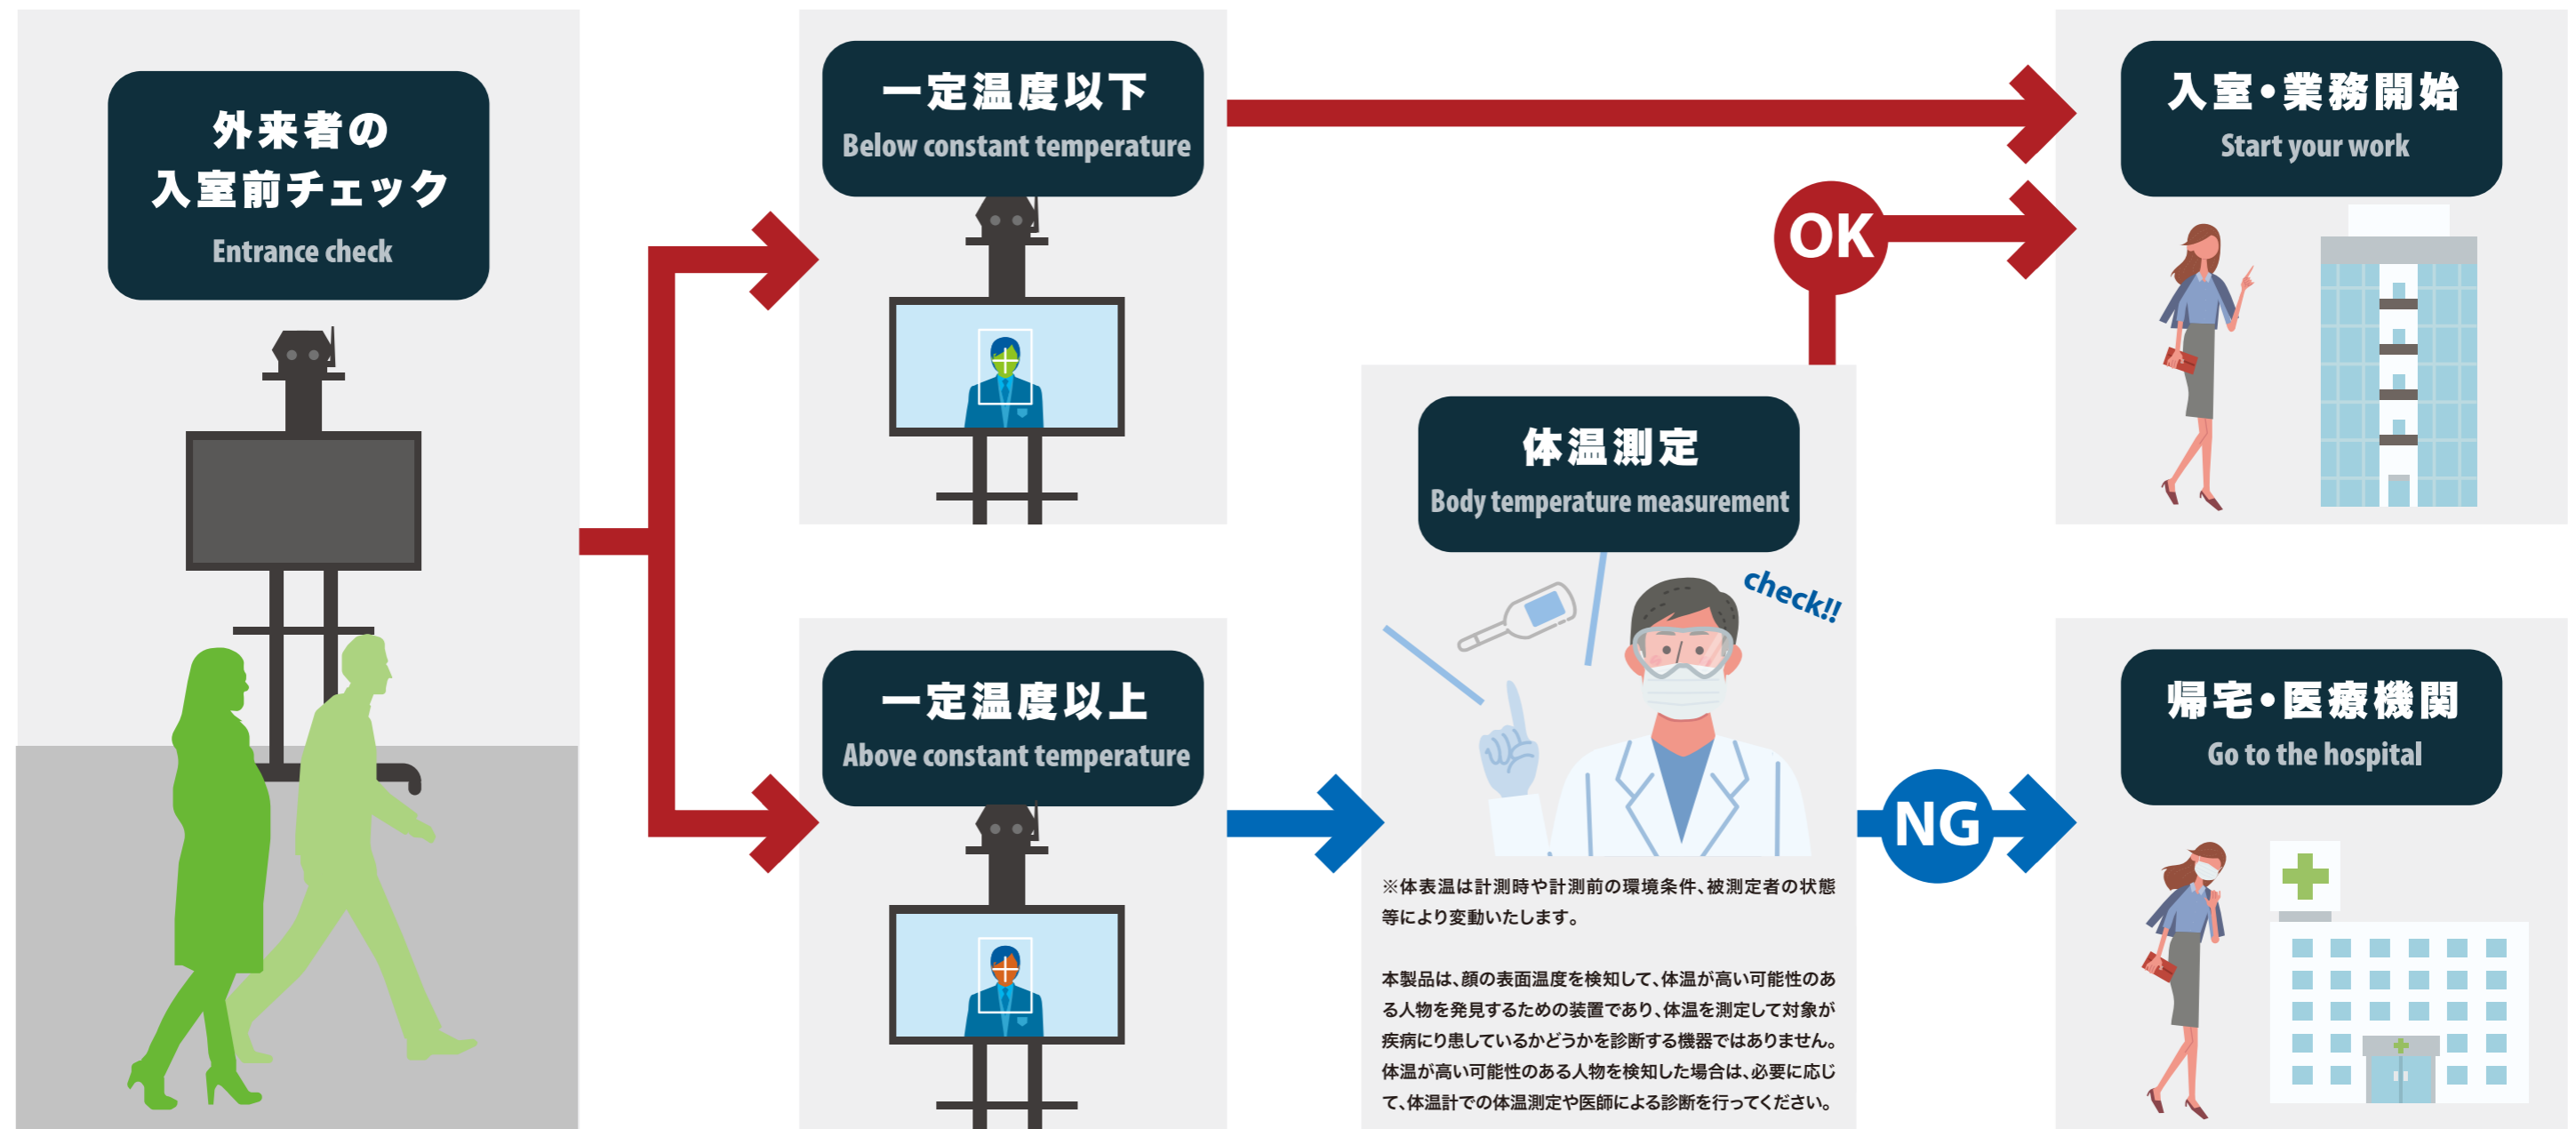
外来者の
入室前チェック
Entrance check

一定温度以下
Below constant temperature

入室・業務開始
Start your work

OK

体温測定
Body temperature measurement

check!!

一定温度以上
Above constant temperature

NG

帰宅・医療機関
Go to the hospital

※体表温は計測時や計測前の環境条件、被測定者の状態等により変動いたします。

本製品は、顔の表面温度を検知して、体温が高い可能性のある人物を発見するための装置であり、体温を測定して対象が疾病にり患しているかどうかを診断する機器ではありません。体温が高い可能性のある人物を検知した場合は、必要に応じて、体温計での体温測定や医師による診断を行ってください。